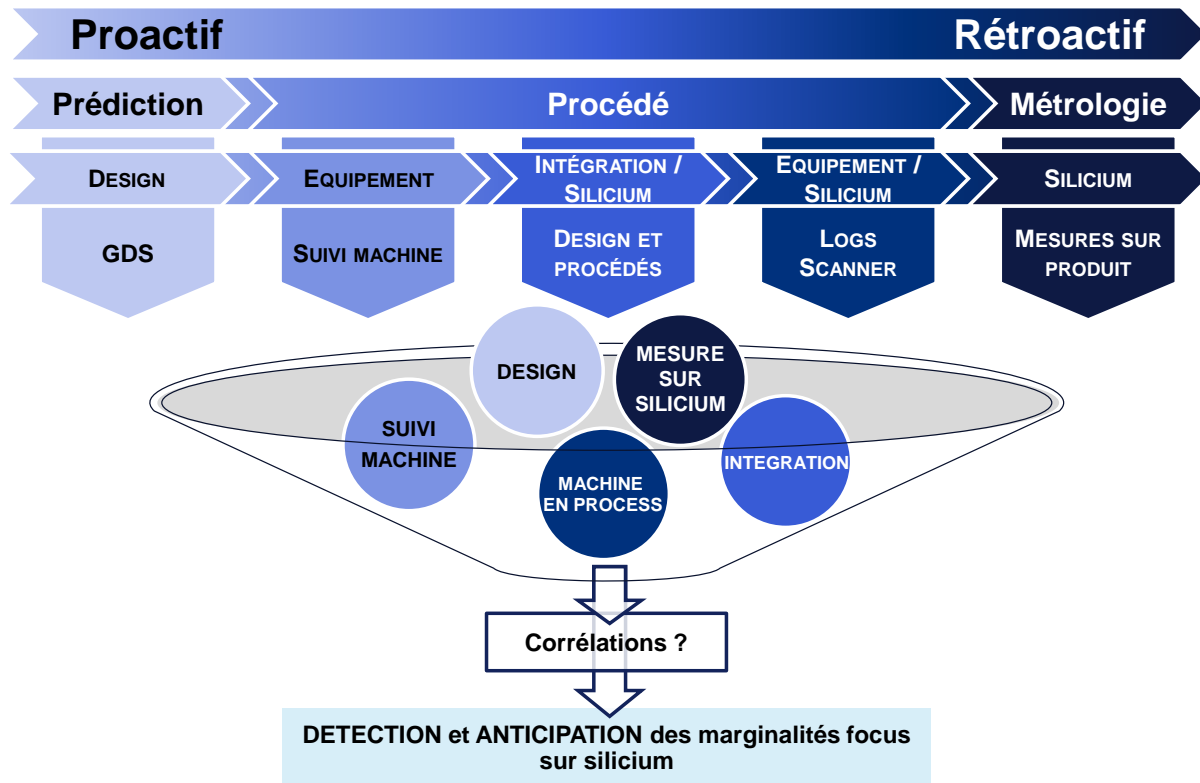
Proactif

Rétroactif

Prédiction

Procédé

Métrologie

DESIGN

EQUIPEMENT

INTÉGRATION / SILICIUM

EQUIPEMENT / SILICIUM

SILICIUM

GDS

SUIVI MACHINE

DESIGN ET PROCÉDÉS

LOGS SCANNER

MESURES SUR PRODUIT

DESIGN

MESURE SUR SILICIUM

SUIVI MACHINE

MACHINE EN PROCESS

INTEGRATION

Corrélations ?

DETECTION et ANTICIPATION des marginalités focus sur silicium